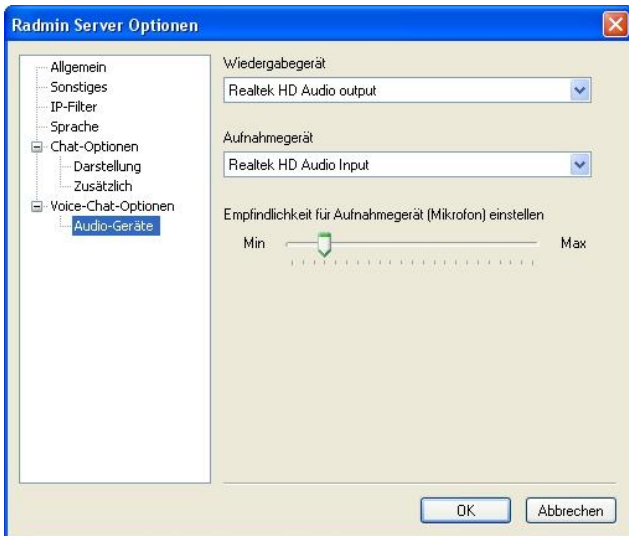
Radmin Server Optionen

Allgemein
Sonstiges
IP-Filter
Sprache
Chat-Optionen
Darstellung
Zusätzlich
Voice-Chat-Optionen
Audio-Geräte

Wiedergabegerät
Realtek HD Audio output

Aufnahmegerät
Realtek HD Audio Input

Empfindlichkeit für Aufnahmegerät (Mikrofon) einstellen
Min
Max

OK
Abbrechen